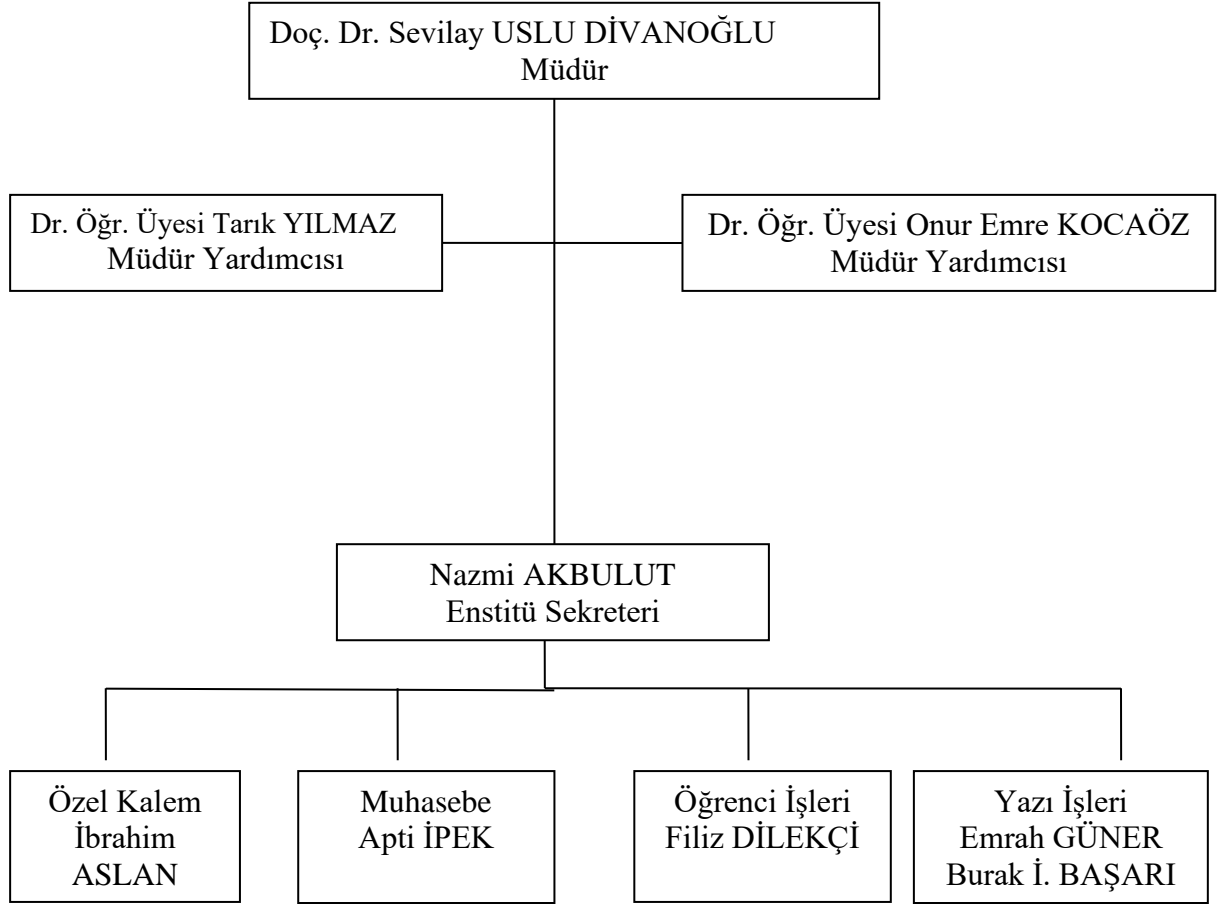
Doç. Dr. Sevilay USLU DİVANOĞLU
Müdür

Dr. Öğr. Üyesi Tarık YILMAZ
Müdür Yardımcısı

Dr. Öğr. Üyesi Onur Emre KOCAÖZ
Müdür Yardımcısı

Nazmi AKBULUT
Enstitü Sekreteri

Özel Kalem
İbrahim
ASLAN

Muhasebe
Apti İPEK

Öğrenci İşleri
Filiz DİLEKÇİ

Yazı İşleri
Emrah GÜNER
Burak İ. BAŞARI